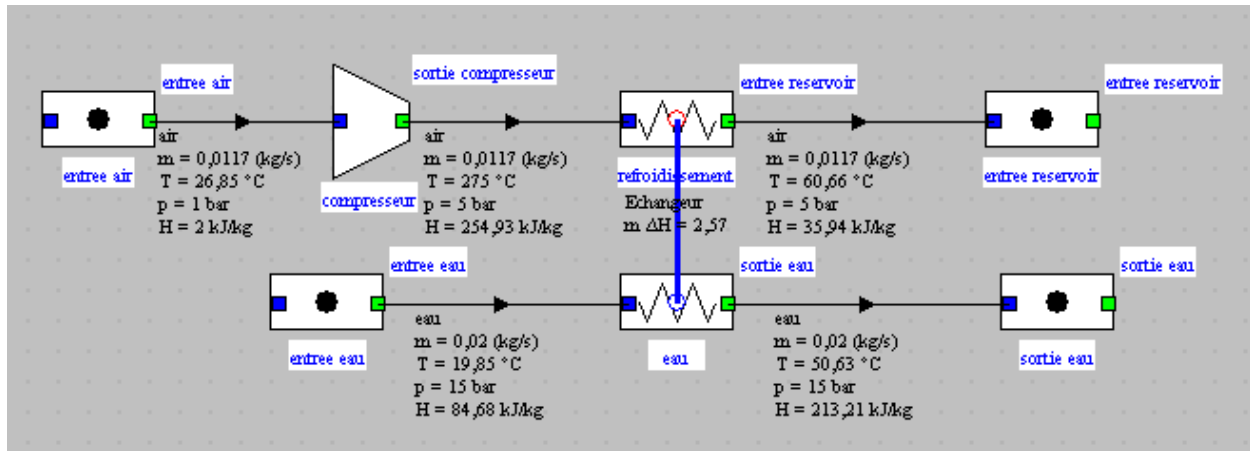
entree air

entree air

air
m = 0,0117 (kg/s)
T = 26,85 °C
p = 1 bar
H = 2 kJ/kg

compresseur

sortie compresseur

air
m = 0,0117 (kg/s)
T = 275 °C
p = 5 bar
H = 254,93 kJ/kg

refroidissement

Echangeur
m ΔH = 2,57

entree reservoir

air
m = 0,0117 (kg/s)
T = 60,66 °C
p = 5 bar
H = 35,94 kJ/kg

entree reservoir

entree reservoir

entree eau

entree eau

eau
m = 0,02 (kg/s)
T = 19,85 °C
p = 15 bar
H = 84,68 kJ/kg

eau

sortie eau

eau
m = 0,02 (kg/s)
T = 50,63 °C
p = 15 bar
H = 213,21 kJ/kg

sortie eau

sortie eau